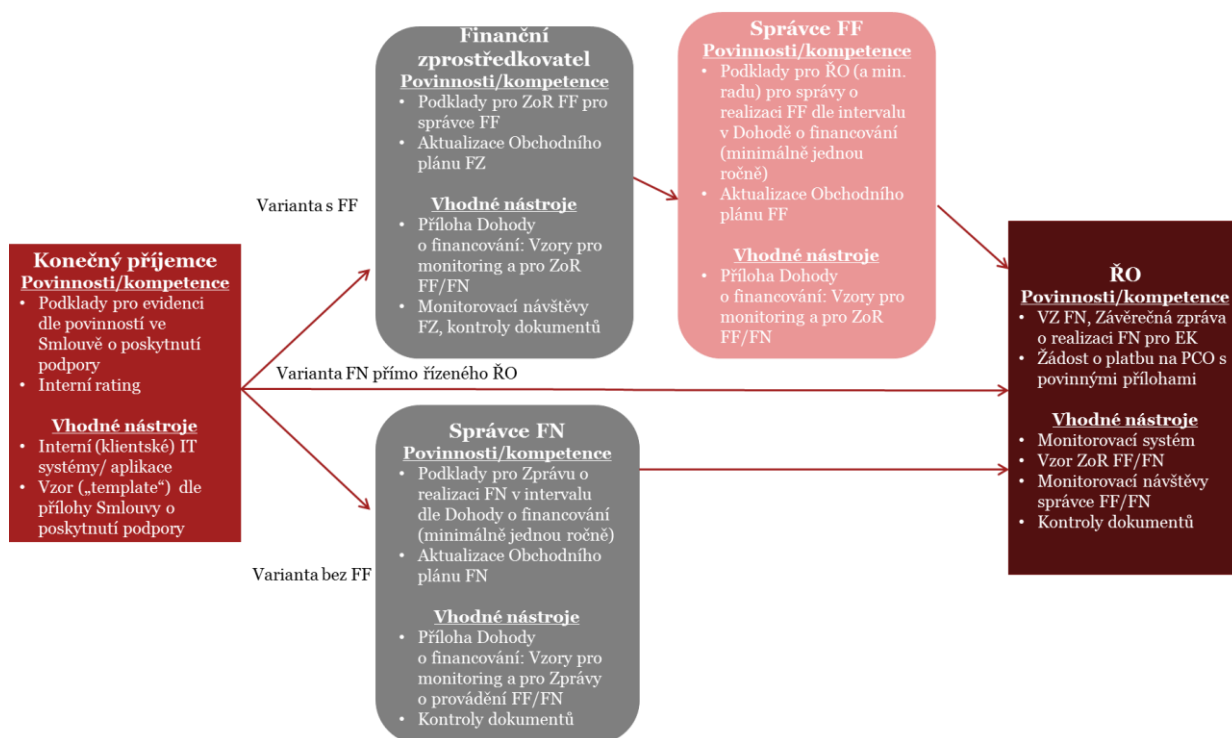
Konečný příjemce
Povinnosti/kompetence
• Podklady pro evidenci dle povinností ve Smlouvě o poskytnutí podpory
• Interní rating

Vhodné nástroje
• Interní (klientské) IT systémy/ aplikace
• Vzor („template“) dle přílohy Smlouvy o poskytnutí podpory

Varianta s FF

Finanční zprostředkovatel
Povinnosti/kompetence
• Podklady pro ZoR FF pro správce FF
• Aktualizace Obchodního plánu FZ

Vhodné nástroje
• Příloha Dohody o financování: Vzory pro monitoring a pro ZoR FF/FN
• Monitorovací návštěvy FZ, kontroly dokumentů

Správce FF
Povinnosti/kompetence
• Podklady pro ŘO (a min. radu) pro správy o realizaci FF dle intervalu v Dohodě o financování (minimálně jednou ročně)
• Aktualizace Obchodního plánu FF

Vhodné nástroje
• Příloha Dohody o financování: Vzory pro monitoring a pro ZoR FF/FN

Varianta FN přímo řízeného ŘO

Správce FN
Povinnosti/kompetence
• Podklady pro Zprávu o realizaci FN v intervalu dle Dohody o financování (minimálně jednou ročně)
• Aktualizace Obchodního plánu FN

Vhodné nástroje
• Příloha Dohody o financování: Vzory pro monitoring a pro Zprávy o provádění FF/FN
• Kontroly dokumentů

Varianta bez FF

ŘO
Povinnosti/kompetence
• VZ FN, Závěrečná zpráva o realizaci FN pro EK
• Žádost o platbu na PCO s povinnými přílohami

Vhodné nástroje
• Monitorovací systém
• Vzor ZoR FF/FN
• Monitorovací návštěvy správce FF/FN
• Kontroly dokumentů